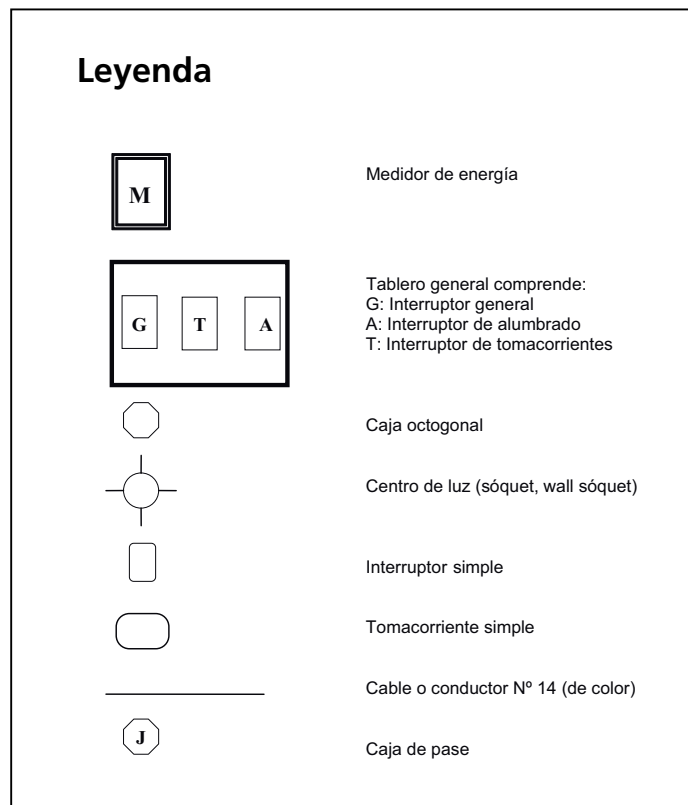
Leyenda

M

Medidor de energía

G T A

Tablero general comprende:
G: Interruptor general
A: Interruptor de alumbrado
T: Interruptor de tomacorrientes

Caja octogonal

Centro de luz (sóquet, wall sóquet)

Interruptor simple

Tomacorriente simple

Cable o conductor Nº 14 (de color)

J

Caja de pase